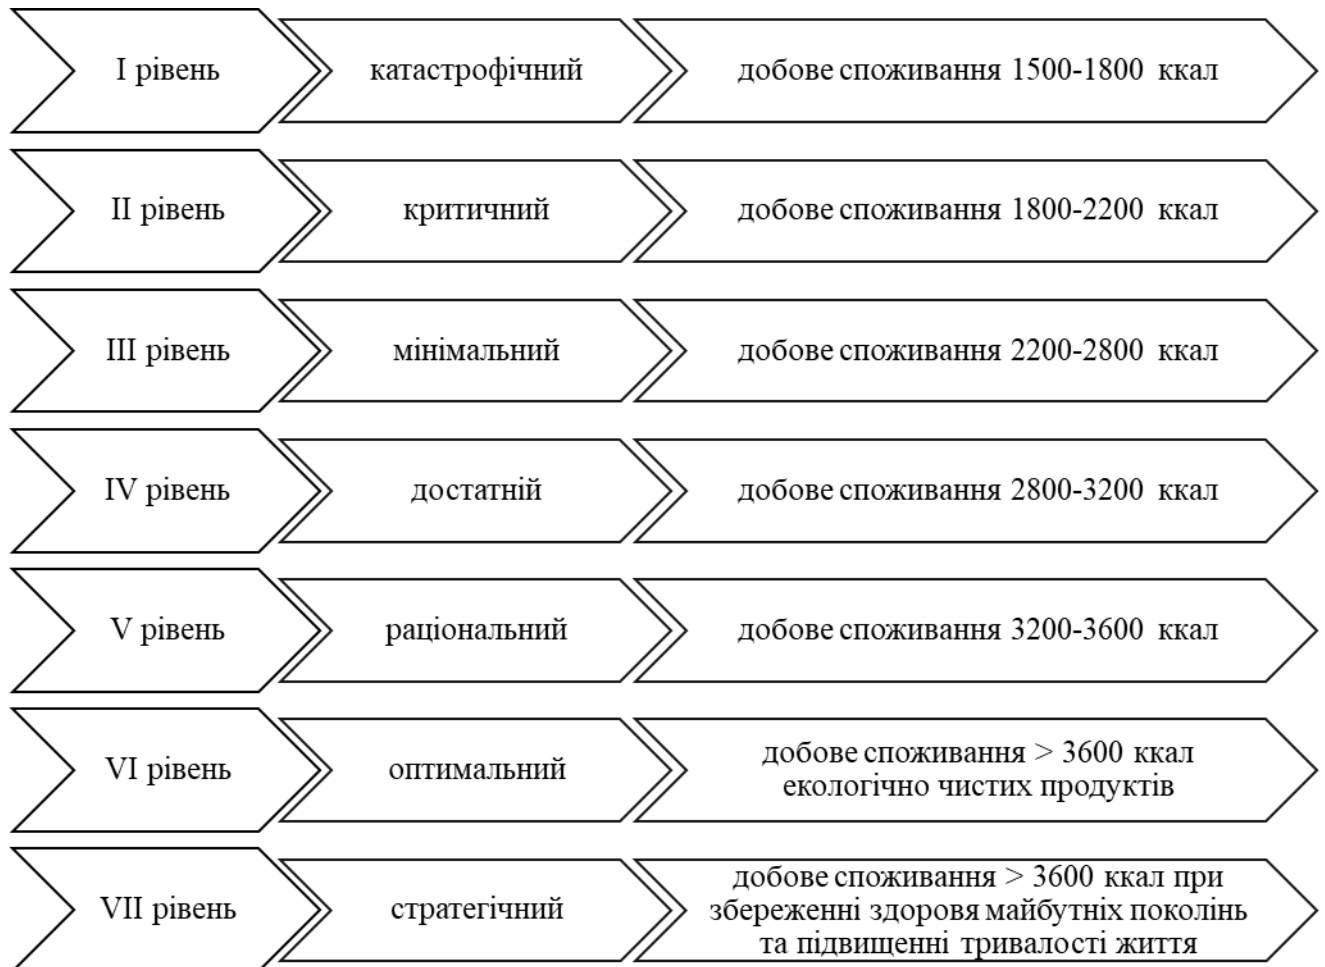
I рівень

катастрофічний

добове споживання 1500-1800 ккал

II рівень

критичний

добове споживання 1800-2200 ккал

III рівень

мінімальний

добове споживання 2200-2800 ккал

IV рівень

достатній

добове споживання 2800-3200 ккал

V рівень

раціональний

добове споживання 3200-3600 ккал

VI рівень

оптимальний

добове споживання > 3600 ккал екологічно чистих продуктів

VII рівень

стратегічний

добове споживання > 3600 ккал при збереженні здоровя майбутніх поколінь та підвищенні тривалості життя